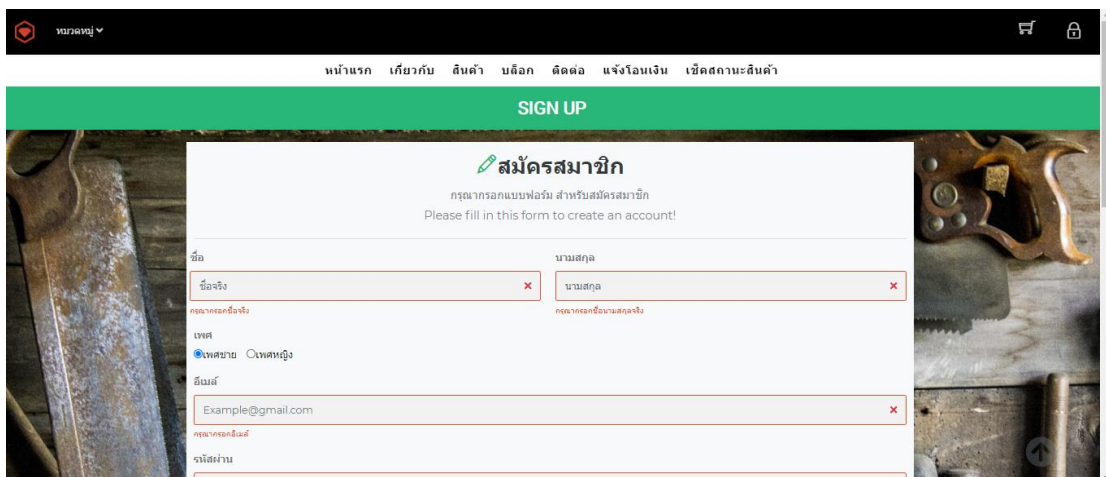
หมวดหมู่

หน้าแรก เกี่ยวกับ สินค้า บล็อก ติดต่อ แจ้งโอนเงิน เช็คสถานะสินค้า

SIGN UP

สมัครสมาชิก

กรุณากรอกแบบฟอร์ม สำหรับสมัครสมาชิก

Please fill in this form to create an account!

ชื่อ

ชื่อจริง ×

กรุณากรอกชื่อจริง

นามสกุล

นามสกุล ×

กรุณากรอกชื่อนามสกุลจริง

เพศ

เพศชาย เพศหญิง

อีเมล์

Example@gmail.com ×

กรุณากรอกอีเมล์

รหัสผ่าน